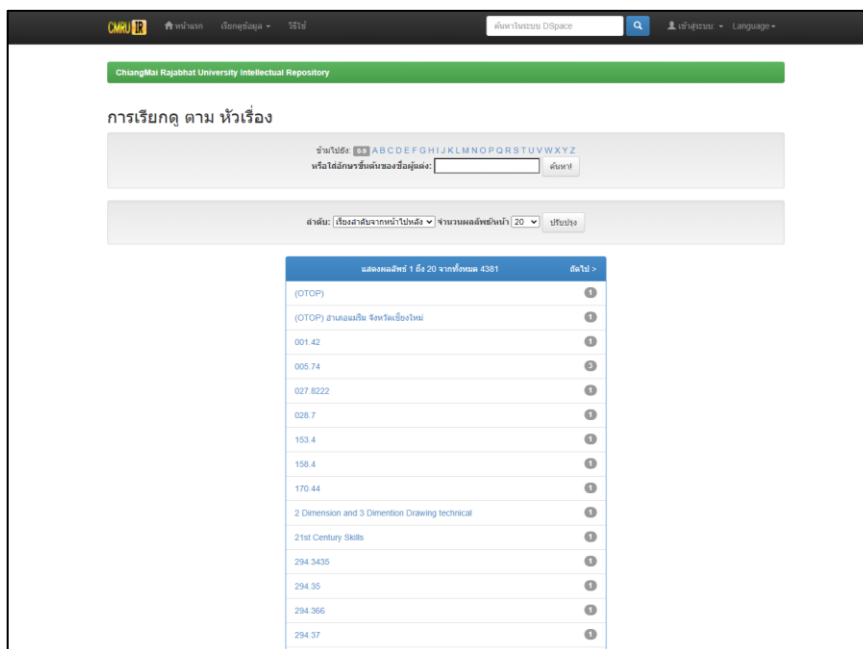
CMRU IR หน้าแรก เรียกดูข้อมูล วิธีใช้ ค้นหาในระบบ DSpace เข้าสู่ระบบ Language

ChiangMai Rajabhat University Intellectual Repository

การเรียกดู ตาม หัวเรื่อง

ข้ามไปยัง: 0-9 A B C D E F G H I J K L M N O P Q R S T U V W X Y Z
หรือใส่อักษรขึ้นต้นของชื่อผู้แต่ง: ค้นหา!

ลำดับ: เรียงลำดับจากหน้าไปหลัง จำนวนผลลัพธ์ต่อหน้า 20 ปรับปรุง

แสดงผลลัพธ์ 1 ถึง 20 จากทั้งหมด 4381 ถัดไป >

(OTOP) 1
(OTOP) อำเภอแม่ริม จังหวัดเชียงใหม่ 1
001.42 1
005.74 3
027.8222 1
028.7 1
153.4 1
158.4 1
170.44 1
2 Dimension and 3 Dimention Drawing technical 1
21st Century Skills 1
294.3435 1
294.35 1
294.366 1
294.37 1